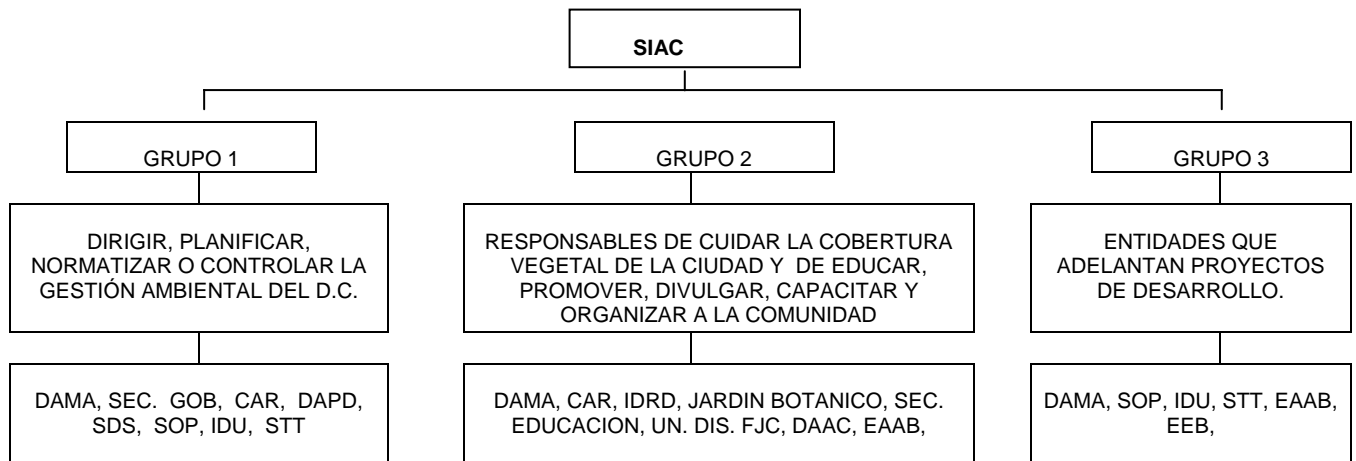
SIAC

GRUPO 1

DIRIGIR, PLANIFICAR, NORMATIZAR O CONTROLAR LA GESTIÓN AMBIENTAL DEL D.C.

DAMA, SEC. GOB, CAR, DAPD, SDS, SOP, IDU, STT

GRUPO 2

RESPONSABLES DE CUIDAR LA COBERTURA VEGETAL DE LA CIUDAD Y DE EDUCAR, PROMOVER, DIVULGAR, CAPACITAR Y ORGANIZAR A LA COMUNIDAD

DAMA, CAR, IDRD, JARDIN BOTANICO, SEC. EDUCACION, UN. DIS. FJC, DAAC, EAAB,

GRUPO 3

ENTIDADES QUE ADELANTAN PROYECTOS DE DESARROLLO.

DAMA, SOP, IDU, STT, EAAB, EEB,